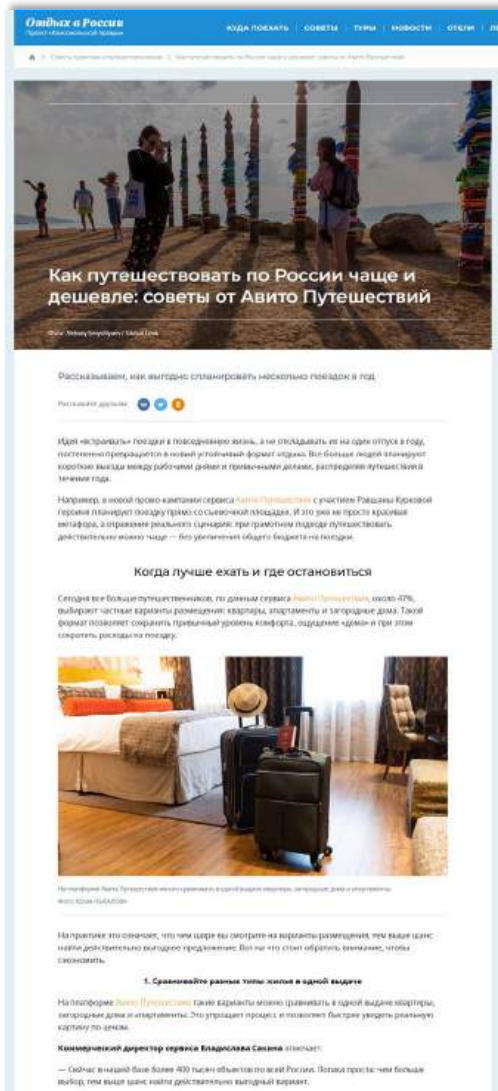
Отдых в России
Проект «Комсомольской правды»

КУДА ПОЕХАТЬ | СОВЕТЫ | ТУРЫ | НОВОСТИ | ОТЕЛИ | Л

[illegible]

Как путешествовать по России чаще и дешевле: советы от Авито Путешествий

Фото: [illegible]

Рассказываем, как выгодно спланировать несколько поездок в год

Рассказать друзьям

Идея «встраивать» поездки в повседневную жизнь, а не откладывать их на один отпуск в году, постепенно превращается в новый устойчивый формат отдыха. Все больше людей планируют короткие выезды между рабочими днями и привычными делами, распределяя путешествия в течение года.

Например, в новой промо-кампании сервиса Авито Путешествия с участием Равшаны Куркововой героиня планирует поездку прямо со съемочной площадки. И это уже не просто красивая метафора, а отражение реального сценария: при грамотном подходе путешествовать действительно можно чаще — без увеличения общего бюджета на поездки.

Когда лучше ехать и где остановиться

Сегодня все больше путешественников, по данным сервиса Авито Путешествия, около 47%, выбирают частные варианты размещения: квартиры, апартаменты и загородные дома. Такой формат позволяет сохранить привычный уровень комфорта, ощущение «дома» и при этом сократить расходы на поездку.

На платформе Авито Путешествия можно сравнивать в одной выдаче квартиры, загородные дома и апартаменты.
Фото: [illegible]

На практике это означает, что чем шире вы смотрите на варианты размещения, тем выше шанс найти действительно выгодное предложение. Вот на что стоит обратить внимание, чтобы сэкономить.

1. Сравнивайте разные типы жилья в одной выдаче

На платформе Авито Путешествия такие варианты можно сравнивать в одной выдаче квартиры, загородные дома и апартаменты. Это упрощает процесс и позволяет быстрее увидеть реальную картину по ценам.

Коммерческий директор сервиса Владислава Сахина отмечает:

— Сейчас в нашей базе более 400 тысяч объектов по всей России. Логика проста: чем больше выбор, тем выше шанс найти действительно выгодный вариант.